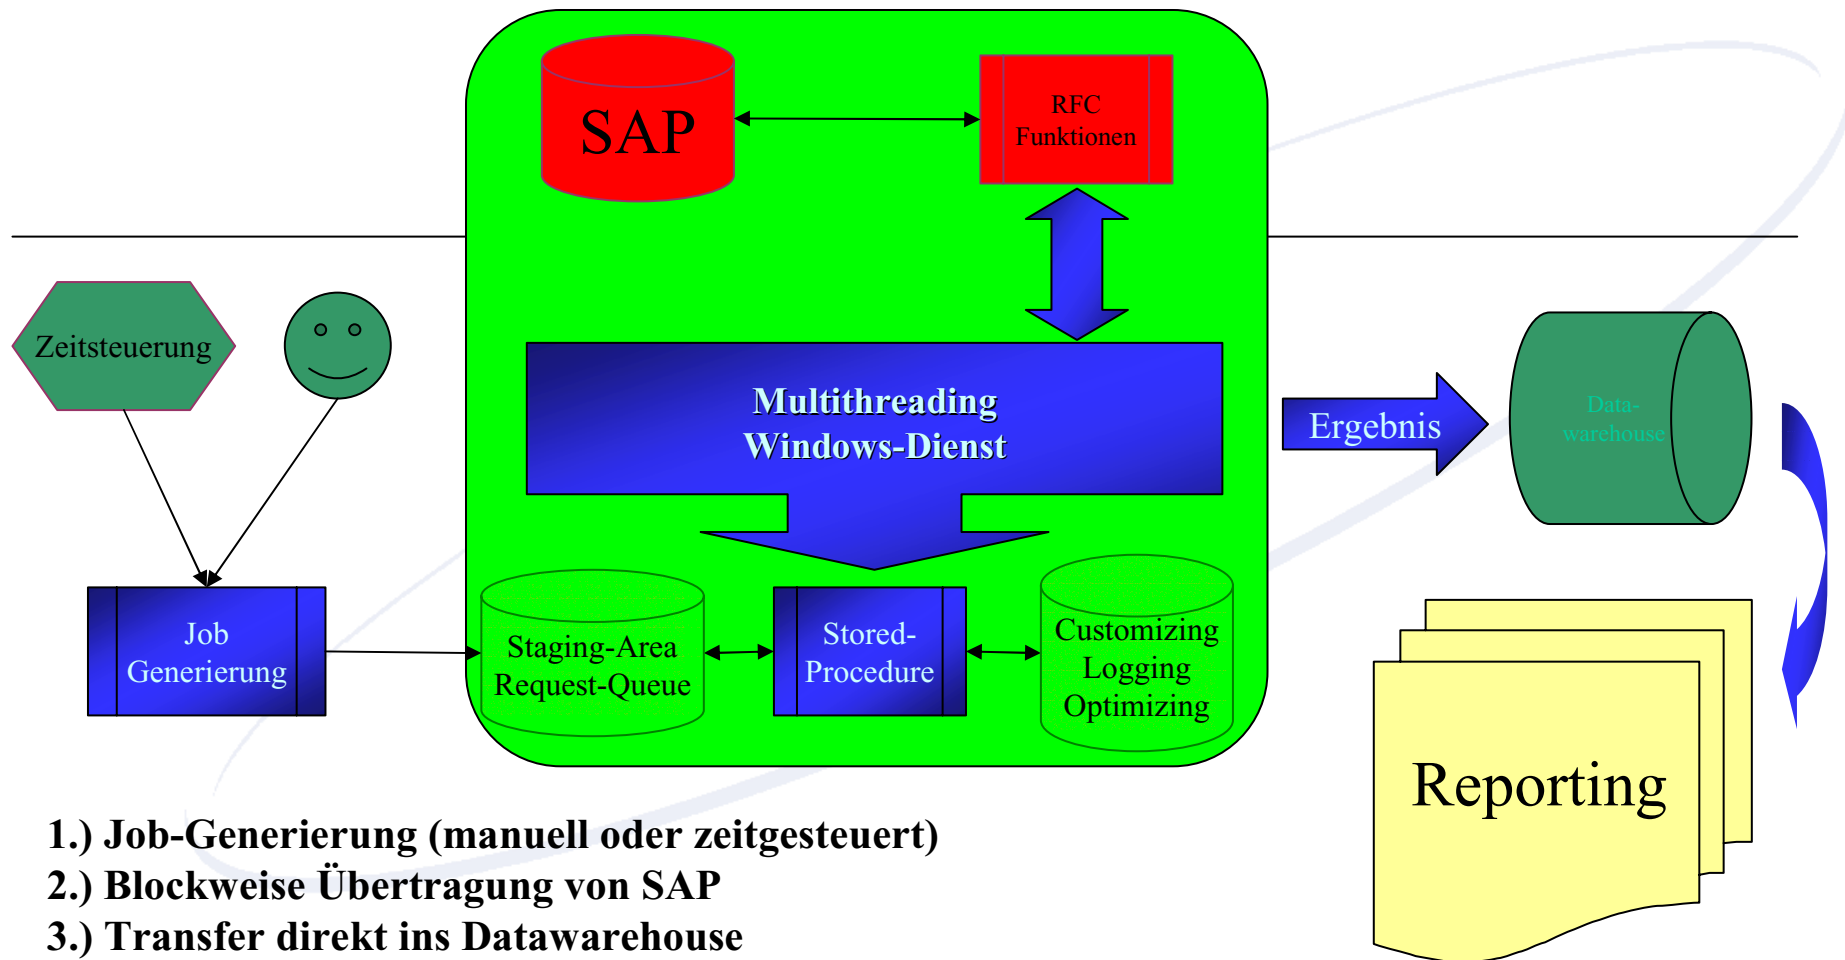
SAP

RFC Funktionen

Zeitsteuerung

Multithreading Windows-Dienst

Ergebnis

Data-warehouse

Job Generierung

Staging-Area Request-Queue

Stored-Procedure

Customizing Logging Optimizing

Reporting

1.) Job-Generierung (manuell oder zeitgesteuert)
2.) Blockweise Übertragung von SAP
3.) Transfer direkt ins Datawarehouse